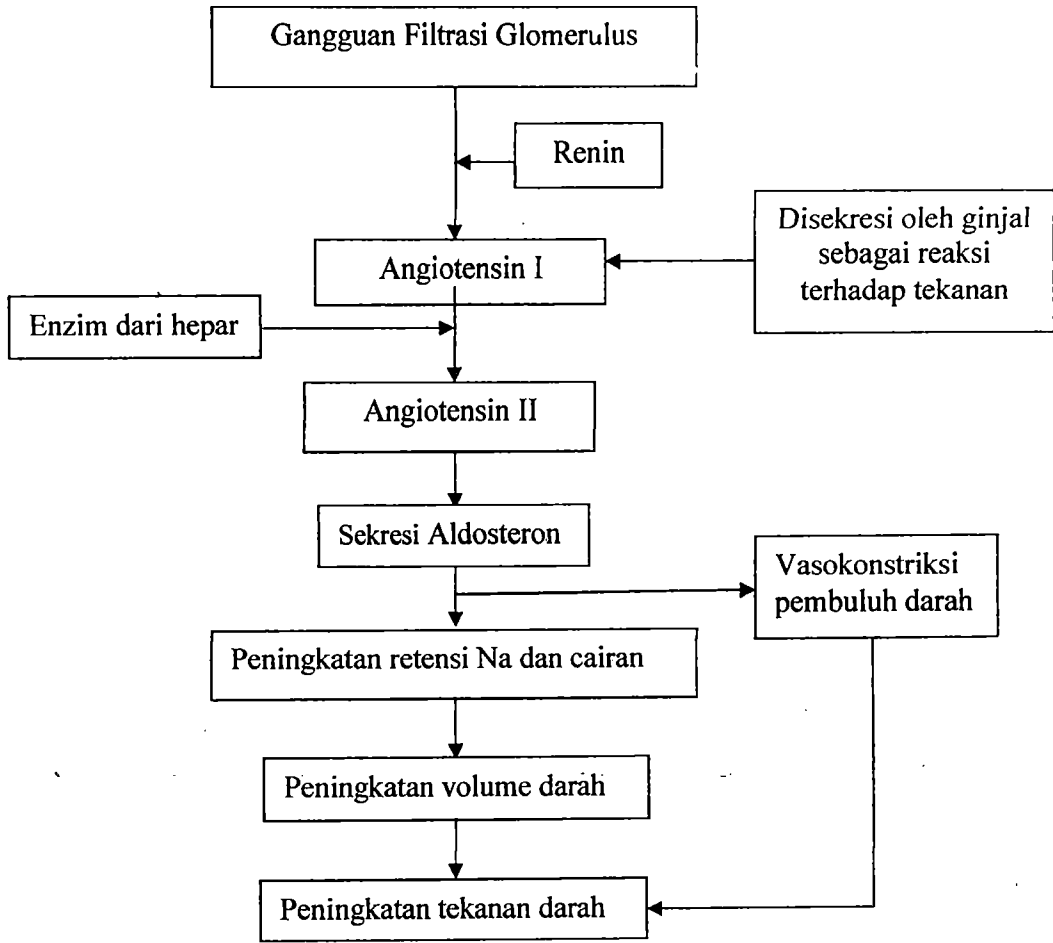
Gangguan Filtrasi Glomerulus

Renin

Disekresi oleh ginjal sebagai reaksi terhadap tekanan

Angiotensin I

Enzim dari hepar

Angiotensin II

Sekresi Aldosteron

Vasokonstriksi pembuluh darah

Peningkatan retensi Na dan cairan

Peningkatan volume darah

Peningkatan tekanan darah